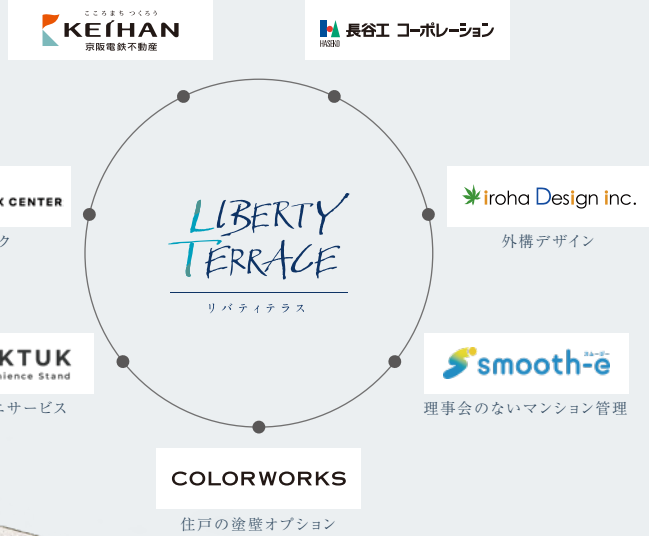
こころまち つくろう
KEIHAN
京阪電鉄不動産

HASEKO 長谷工 コーポレーション

K CENTER
ク

iroha Design inc.
外構デザイン

LIBERTY
TERRACE
リバティテラス

KTUK
nience Stand
エサービス

スムーズ
smooth-e
理事会のないマンション管理

COLORWORKS
住戸の塗壁オプション